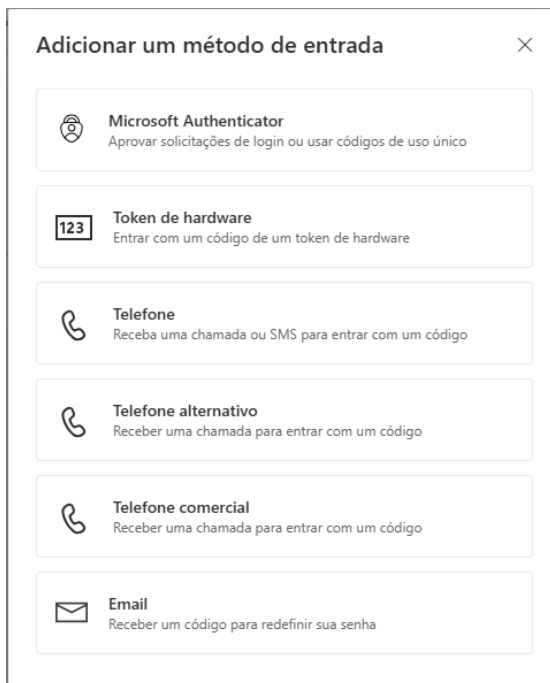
Adicionar um método de entrada

×

Microsoft Authenticator
Aprovar solicitações de login ou usar códigos de uso único

123

Token de hardware
Entrar com um código de um token de hardware

Telefone
Receba uma chamada ou SMS para entrar com um código

Telefone alternativo
Receber uma chamada para entrar com um código

Telefone comercial
Receber uma chamada para entrar com um código

Email
Receber um código para redefinir sua senha